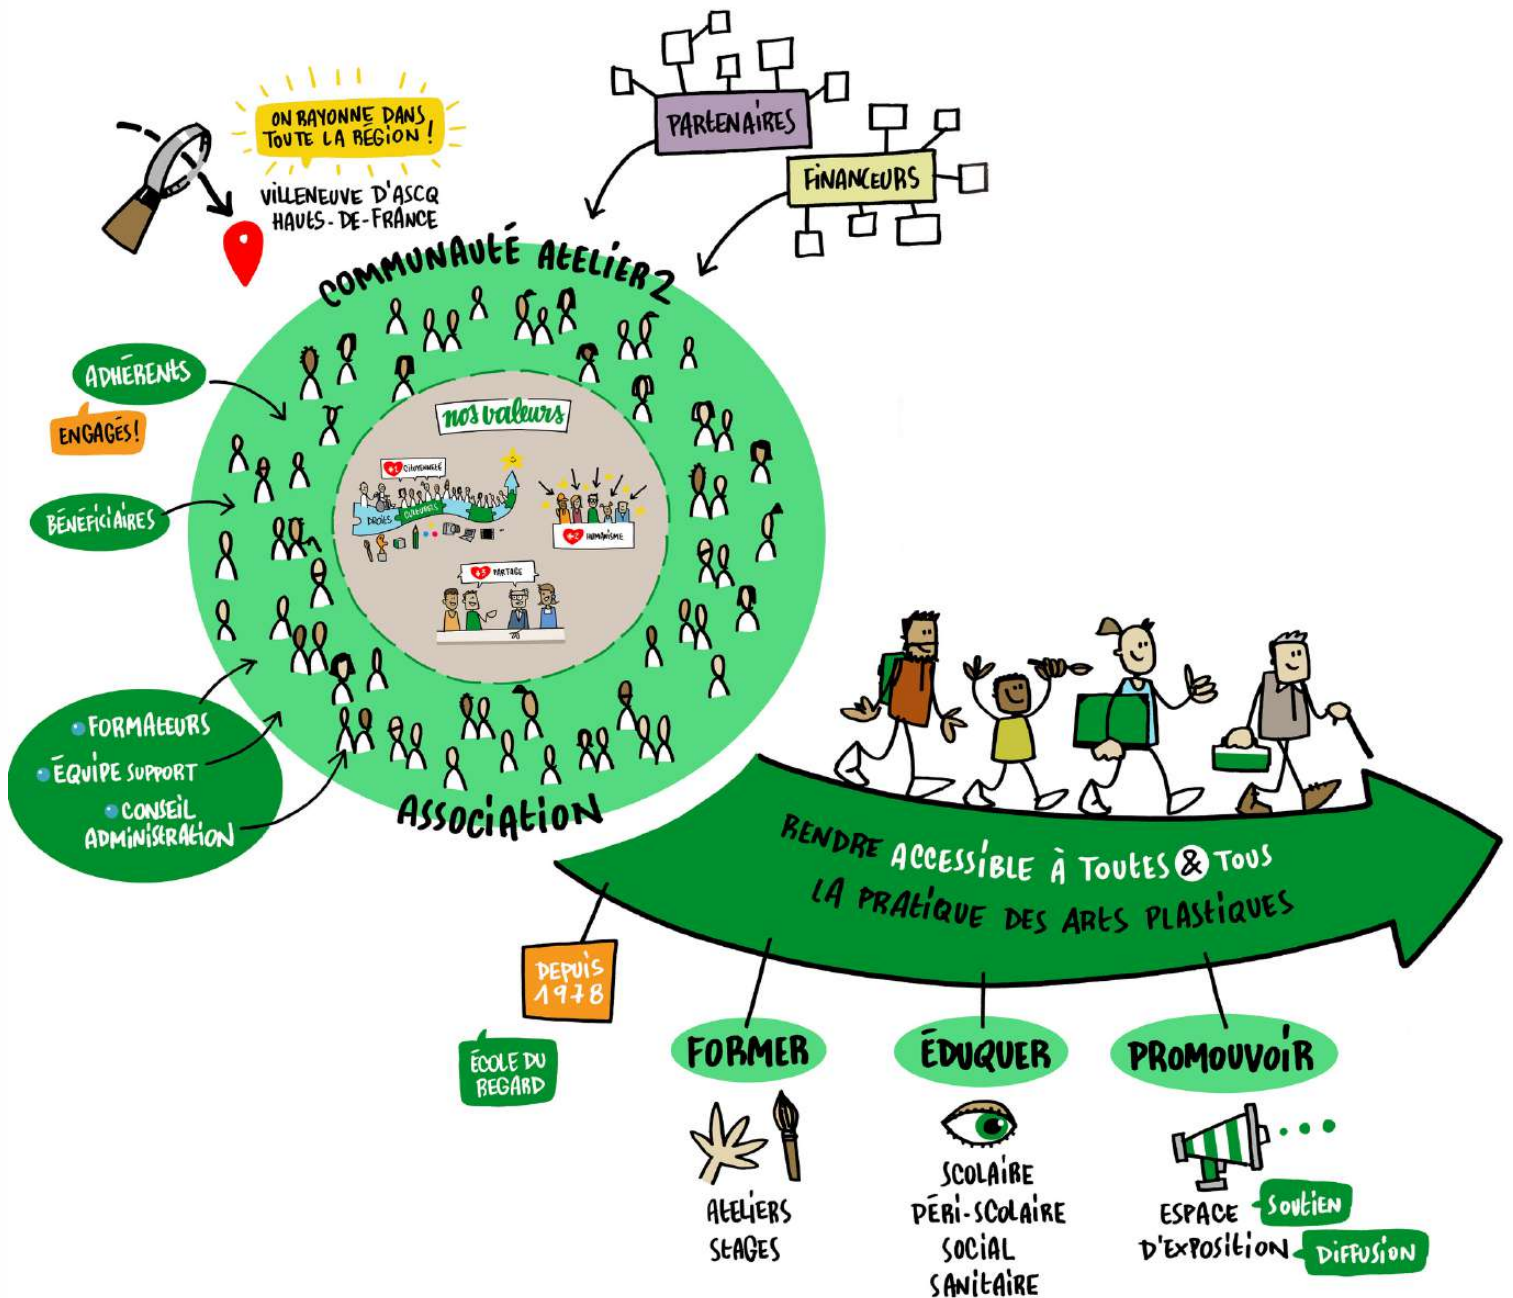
ON RAYONNE DANS TOUTE LA RÉGION !

VILLENEUVE D'ASCQ HAUTS-DE-FRANCE

PARTENAIRES

FINANCEURS

COMMUNAUTÉ ATELIER 2

ADHÉRENTS

ENGAGÉS !

BÉNÉFICIAIRES

nos valeurs

citoyenneté

Droits culturels

humanisme

partage

• FORMATEURS
• ÉQUIPE SUPPORT
• CONSEIL ADMINISTRATION

ASSOCIATION

RENDRE ACCESSIBLE À TOUTES & TOUS LA PRATIQUE DES ARTS PLASTIQUES

DEPUIS 1978

ÉCOLE DU REGARD

FORMER

ATELIERS STAGES

ÉDUQUER

SCOLAIRE PÉRI-SCOLAIRE SOCIAL SANITAIRE

PROMOUVOIR

ESPACE D'EXPOSITION

SOUTIEN

DIFFUSION